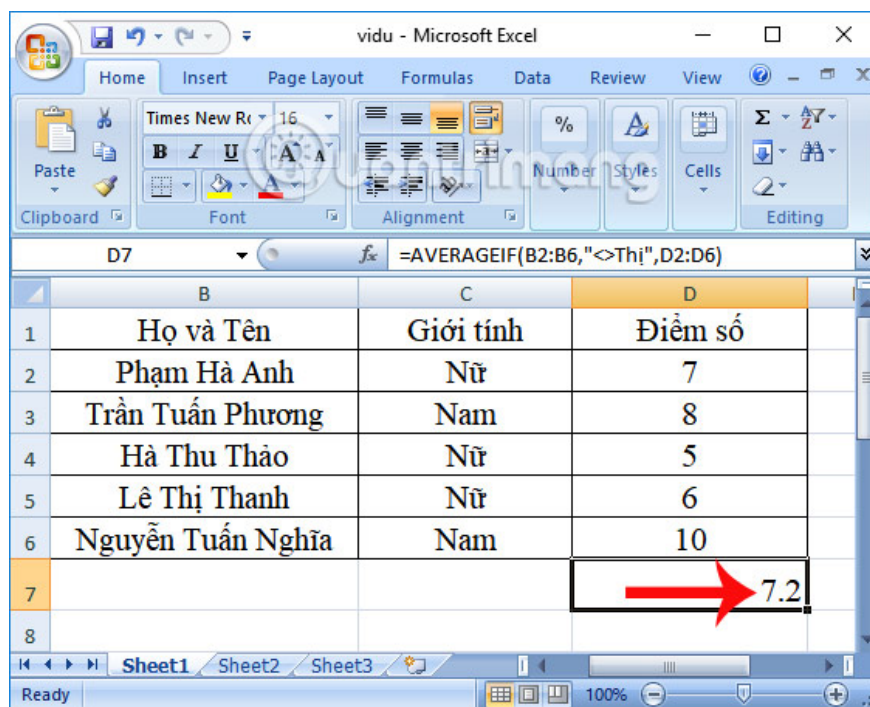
vidu - Microsoft Excel

Home Insert Page Layout Formulas Data Review View

Paste
Clipboard

Times New Ro 16
B I U A A
Font

Alignment

%
Number

A
Styles

Cells

Σ
Editing

D7
$f_x$ =AVERAGEIF(B2:B6,"<>Thị",D2:D6)

| | B | C | D |
|---|---|---|---|
| 1 | Họ và Tên | Giới tính | Điểm số |
| 2 | Phạm Hà Anh | Nữ | 7 |
| 3 | Trần Tuấn Phương | Nam | 8 |
| 4 | Hà Thu Thảo | Nữ | 5 |
| 5 | Lê Thị Thanh | Nữ | 6 |
| 6 | Nguyễn Tuấn Nghĩa | Nam | 10 |
| 7 | | | 7.2 |
| 8 | | | |

Sheet1 Sheet2 Sheet3

Ready 100%